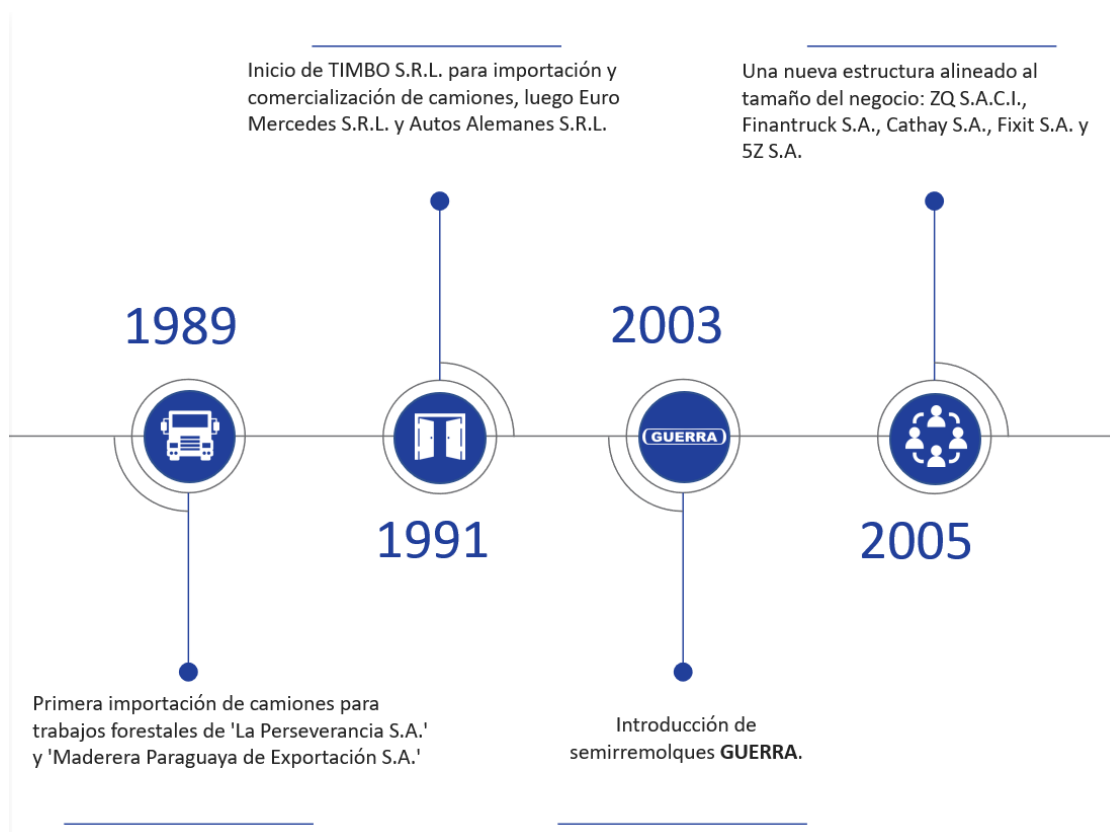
Inicio de TIMBO S.R.L. para importación y comercialización de camiones, luego Euro Mercedes S.R.L. y Autos Alemanes S.R.L.

Una nueva estructura alineado al tamaño del negocio: ZQ S.A.C.I., Finantruck S.A., Cathay S.A., Fixit S.A. y 5Z S.A.

1989

2003

GUERRA

1991

2005

Primera importación de camiones para trabajos forestales de 'La Perseverancia S.A.' y 'Maderera Paraguaya de Exportación S.A.'

Introducción de semirremolques **GUERRA**.